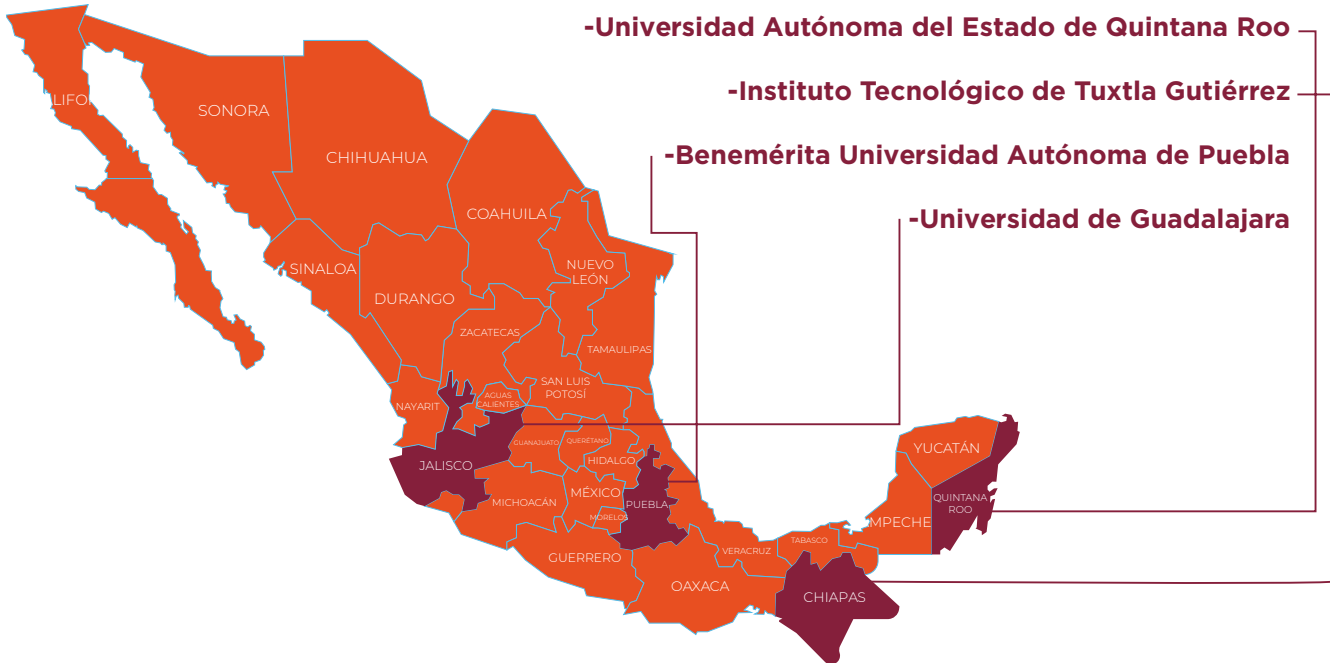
-Universidad Autónoma del Estado de Quintana Roo

-Instituto Tecnológico de Tuxtla Gutiérrez

-Benemérita Universidad Autónoma de Puebla

-Universidad de Guadalajara

LIFO

SONORA

CHIHUAHUA

COAHUILA

NUEVO LEÓN

SINALOA

DURANGO

ZACATECAS

TAMAULIPAS

SAN LUIS POTOSÍ

AGUAS CALIENTES

NAYARIT

GUANAJUATO

QUERÉTARO

HIDALGO

JALISCO

MICHOACÁN

MÉXICO

MORELOS

PUEBLA

YUCATÁN

QUINTANA ROO

MPECHE

TABASCO

VERACRUZ

GUERRERO

OAXACA

CHIAPAS